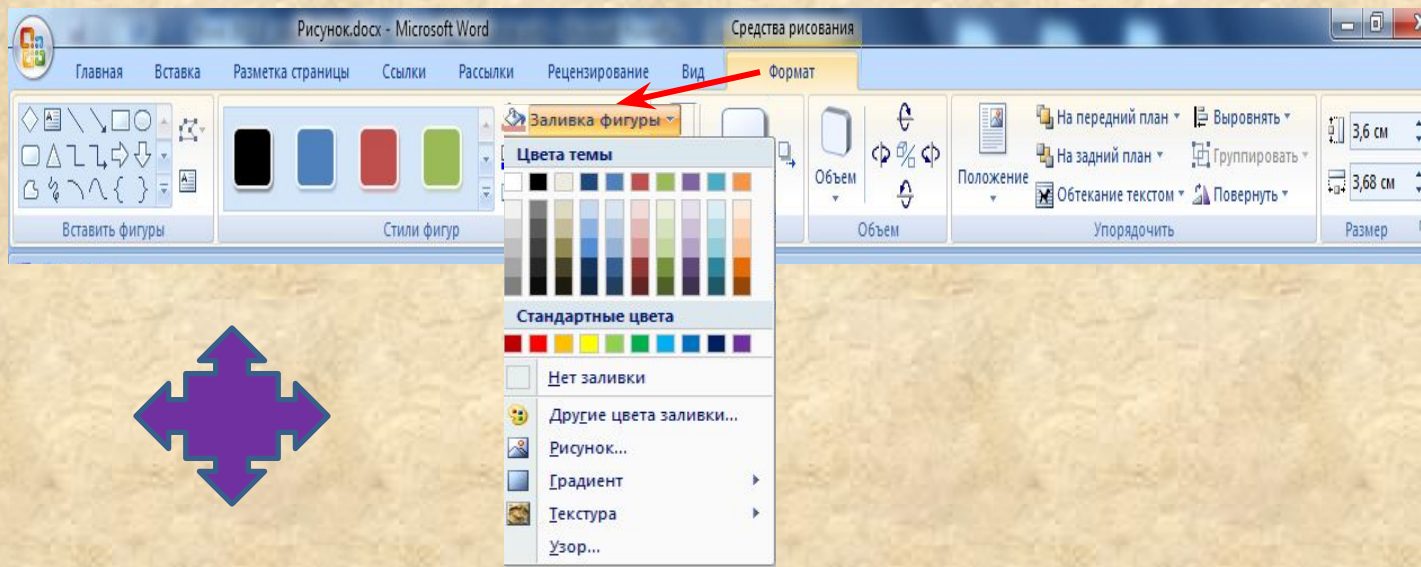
Рисунок.docx - Microsoft Word

Средства рисования

Главная Вставка Разметка страницы Ссылки Рассылки Рецензирование Вид Формат

Вставить фигуры

Стили фигур

Заливка фигуры

Цвета темы

Стандартные цвета

Нет заливки

Другие цвета заливки...

Рисунок...

Градиент

Текстура

Узор...

Объем

Объем

Положение

На передний план

На задний план

Обтекание текстом

Выровнять

Группировать

Повернуть

Упорядочить

3,6 см

3,68 см

Размер